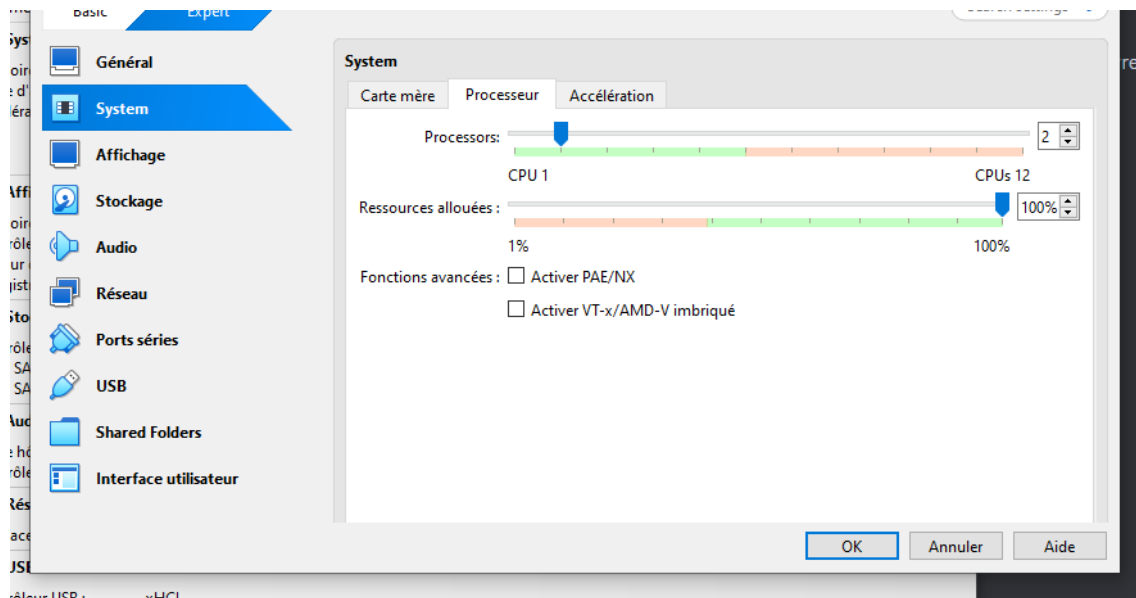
Basic Expert

Général
System
Affichage
Stockage
Audio
Réseau
Ports séries
USB
Shared Folders
Interface utilisateur

System

Carte mère | Processeur | Accélération

Processors: 2

CPU 1 CPUs 12

Ressources allouées : 100%

1% 100%

Fonctions avancées : Activer PAE/NX

Activer VT-x/AMD-V imbriqué

OK Annuler Aide